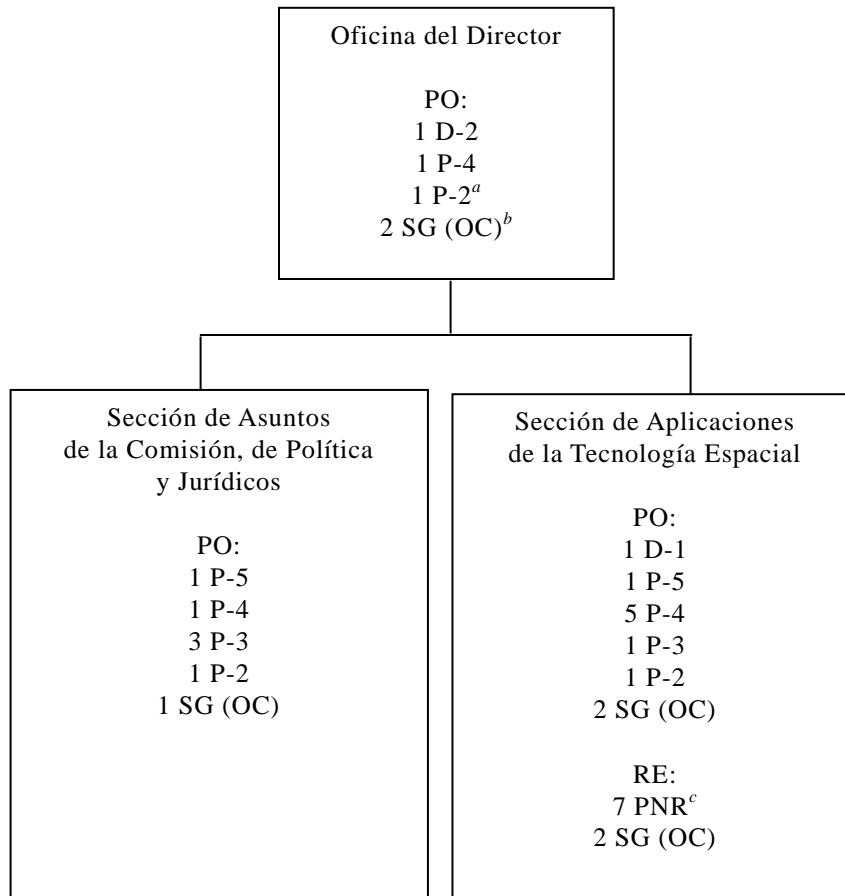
Oficina del Director

PO:
1 D-2
1 P-4
1 P-2$^{a}$
2 SG (OC)$^{b}$

Sección de Asuntos de la Comisión, de Política y Jurídicos

PO:
1 P-5
1 P-4
3 P-3
1 P-2
1 SG (OC)

Sección de Aplicaciones de la Tecnología Espacial

PO:
1 D-1
1 P-5
5 P-4
1 P-3
1 P-2
2 SG (OC)

RE:
7 PNR$^{c}$
2 SG (OC)